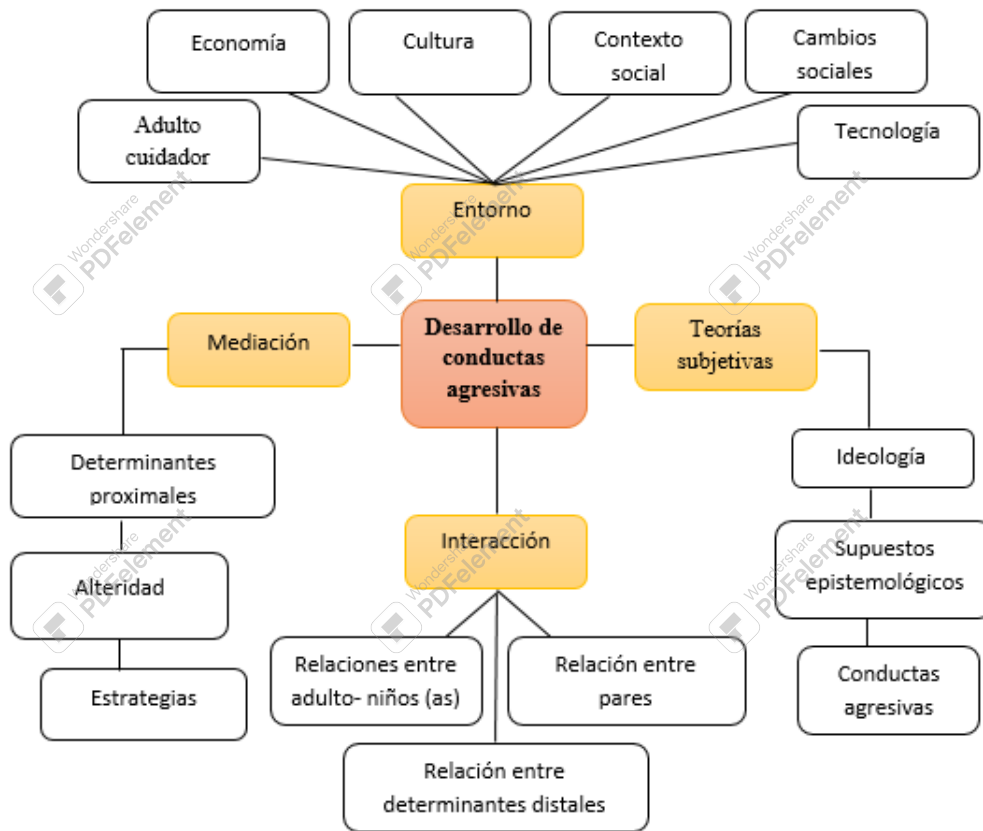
Economía

Cultura

Contexto social

Cambios sociales

Adulto cuidador

Tecnología

Entorno

Mediación

Desarrollo de conductas agresivas

Teorías subjetivas

Determinantes proximales

Ideología

Interacción

Supuestos epistemológicos

Alteridad

Estrategias

Relaciones entre adulto- niños (as)

Relación entre pares

Conductas agresivas

Relación entre determinantes distales

Wondershare PDFelement
Wondershare PDFelement
Wondershare PDFelement
Wondershare PDFelement
Wondershare PDFelement
Wondershare PDFelement